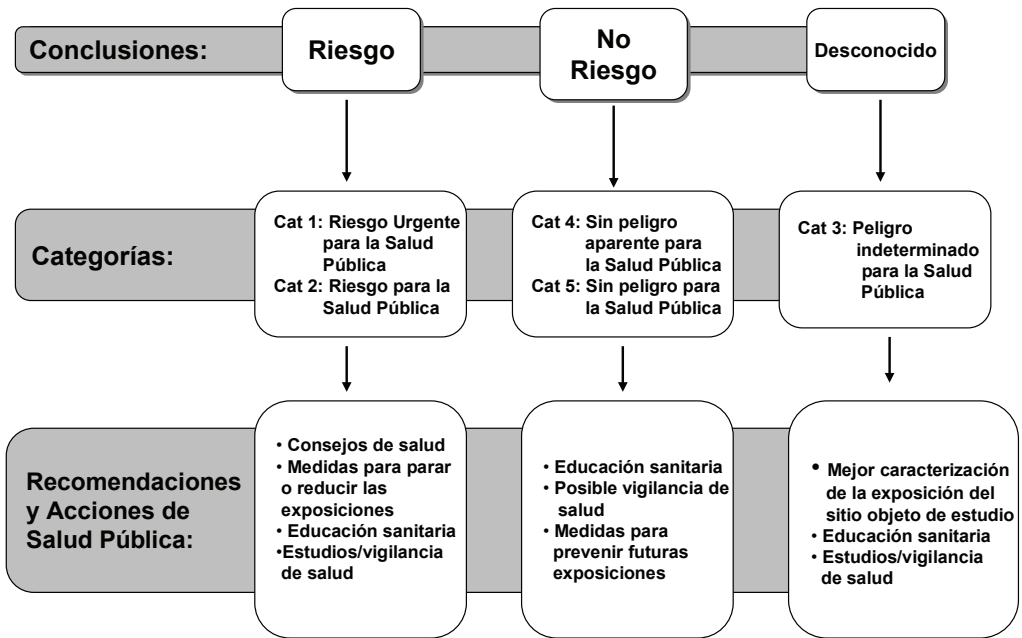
Conclusiones:

Riesgo

No Riesgo

Desconocido

Categorías:

Cat 1: Riesgo Urgente para la Salud Pública
Cat 2: Riesgo para la Salud Pública

Cat 4: Sin peligro aparente para la Salud Pública
Cat 5: Sin peligro para la Salud Pública

Cat 3: Peligro indeterminado para la Salud Pública

Recomendaciones y Acciones de Salud Pública:

• Consejos de salud
• Medidas para parar o reducir las exposiciones
• Educación sanitaria
•Estudios/vigilancia de salud

• Educación sanitaria
• Posible vigilancia de salud
• Medidas para prevenir futuras exposiciones

• Mejor caracterización de la exposición del sitio objeto de estudio
• Educación sanitaria
• Estudios/vigilancia de salud